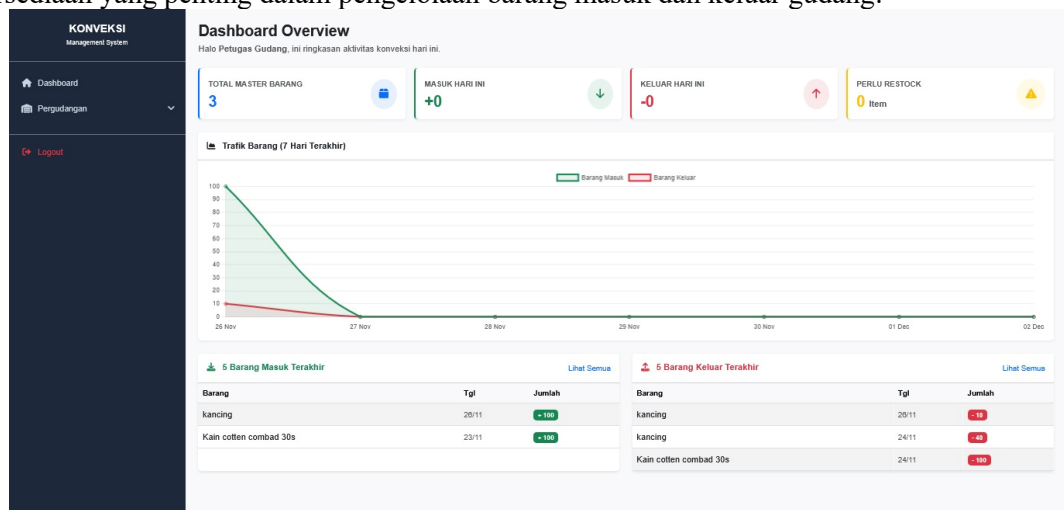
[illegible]sediaan yang penting dalam pengelolaan barang masuk dan keluar gudang.

KONVEKSI
Management System

Dashboard
Pergudangan

Logout

Dashboard Overview
Halo Petugas Gudang, ini ringkasan aktivitas konveksi hari ini.

TOTAL MASTER BARANG
3

MASUK HARI INI
+0

KELUAR HARI INI
-0

PERLU RESTOCK
0 Item

Trafik Barang (7 Hari Terakhir)

Barang Masuk Barang Keluar

100
90
80
70
60
50
40
30
20
10
0

26 Nov 27 Nov 28 Nov 29 Nov 30 Nov 01 Dec 02 Dec

5 Barang Masuk Terakhir
Lihat Semua

| Barang | Tgl | Jumlah |
|---|---|---|
| kancing | 26/11 | + 100 |
| Kain cotten combad 30s | 23/11 | + 100 |

5 Barang Keluar Terakhir
Lihat Semua

| Barang | Tgl | Jumlah |
|---|---|---|
| kancing | 26/11 | - 10 |
| kancing | 24/11 | - 40 |
| Kain cotten combad 30s | 24/11 | - 100 |